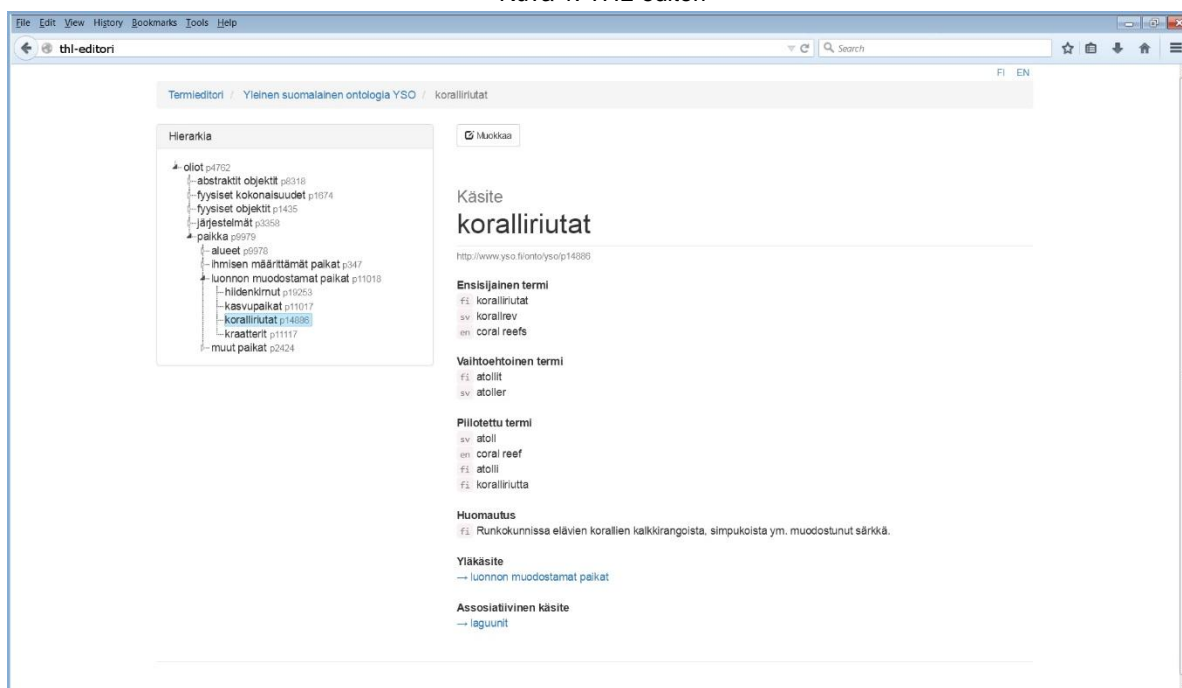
Kuva 1. THL-editori

File Edit View History Bookmarks Tools Help

thl-editori

Search

FI EN

Termieditori / Yleinen suomalainen ontologia YSO / koralliriutat

Hierarkia

oliot p4762
abstraktit objektit p8318
fyysiset kokonaisuudet p1674
fyysiset objektit p1435
järjestelmät p3358
paikka p9979
alueet p9978
ihmisen määrittämät paikat p347
luonnon muodostamat paikat p11018
hiidenkirnut p19253
kasvupaikat p11017
koralliriutat p14886
kraatterit p11117
muut paikat p2424

Muokkaa

Käsite
koralliriutat

http://www.yso.fi/onto/yso/p14886

Ensisijainen termi
fi koralliriutat
sv korallrev
en coral reefs

Vaihtoehtoinen termi
fi atollit
sv atoller

Piilotettu termi
sv atoll
en coral reef
fi atolli
fi koralliriutta

Huomautus
fi Runkokunnissa elävien korallien kalkkirangoista, simpukoista ym. muodostunut särkkä.

Yläkäsite
→ luonnon muodostamat paikat

Assosiatiivinen käsite
→ laguunit